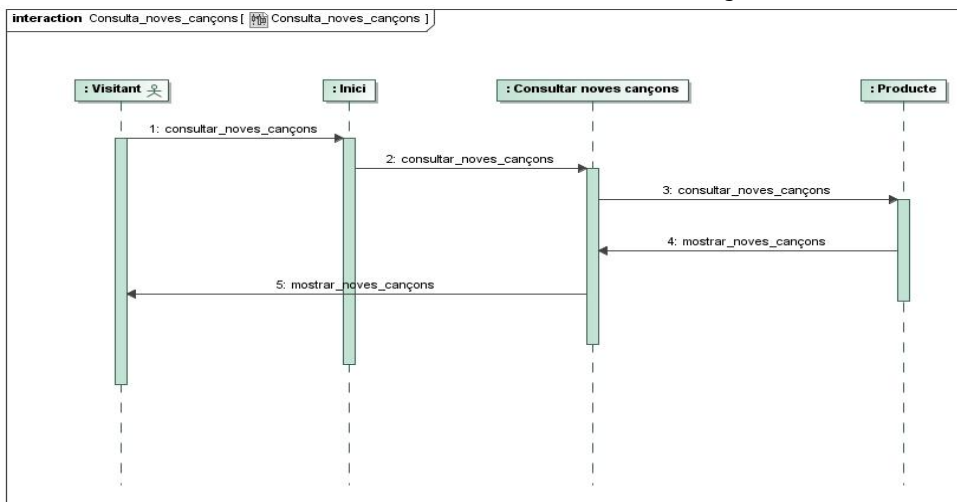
interaction Consulta_noves_cançons [ Consulta_noves_cançons ]

: Visitant

: Inici

: Consultar noves cançons

: Producte

1: consultar_noves_cançons

2: consultar_noves_cançons

3: consultar_noves_cançons

4: mostrar_noves_cançons

5: mostrar_noves_cançons